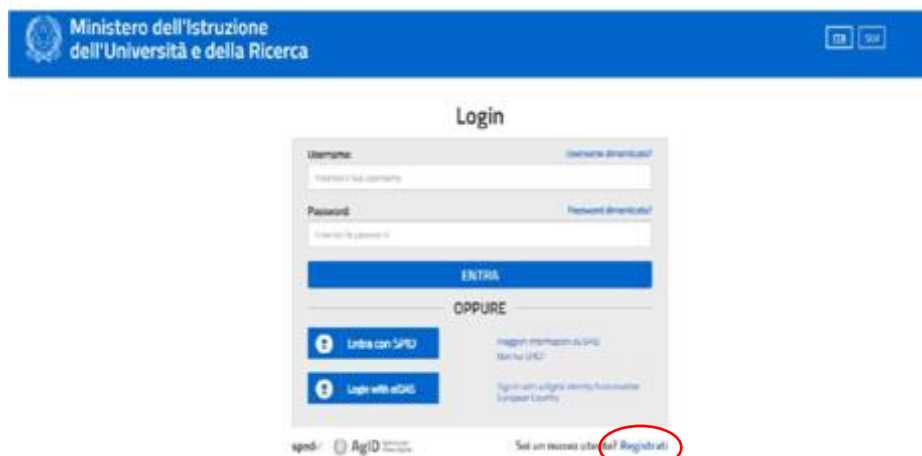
Ministero dell'Istruzione dell'Università e della Ricerca

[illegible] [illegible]

Login

Username

Username dimenticato?

Inserisci il tuo username

Password

Password dimenticata?

Inserisci la password

ENTRA

OPPURE

Entra con SPID

Maggiori informazioni su SPID

Non hai SPID?

Login with eIDAS

Sign in with a digital identity from another European Country

spid AgID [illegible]

Sei un nuovo utente? Registrati